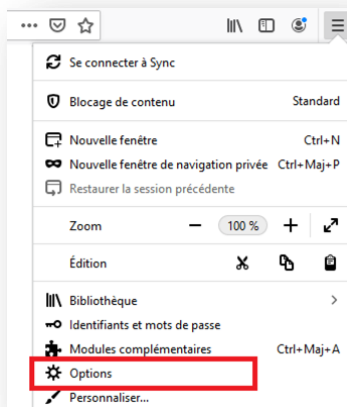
Se connecter à Sync

Blocage de contenu Standard

Nouvelle fenêtre Ctrl+N
Nouvelle fenêtre de navigation privée Ctrl+Maj+P
Restaurer la session précédente

Zoom − 100 % +

Édition

Bibliothèque >
Identifiants et mots de passe
Modules complémentaires Ctrl+Maj+A
Options
Personnaliser...